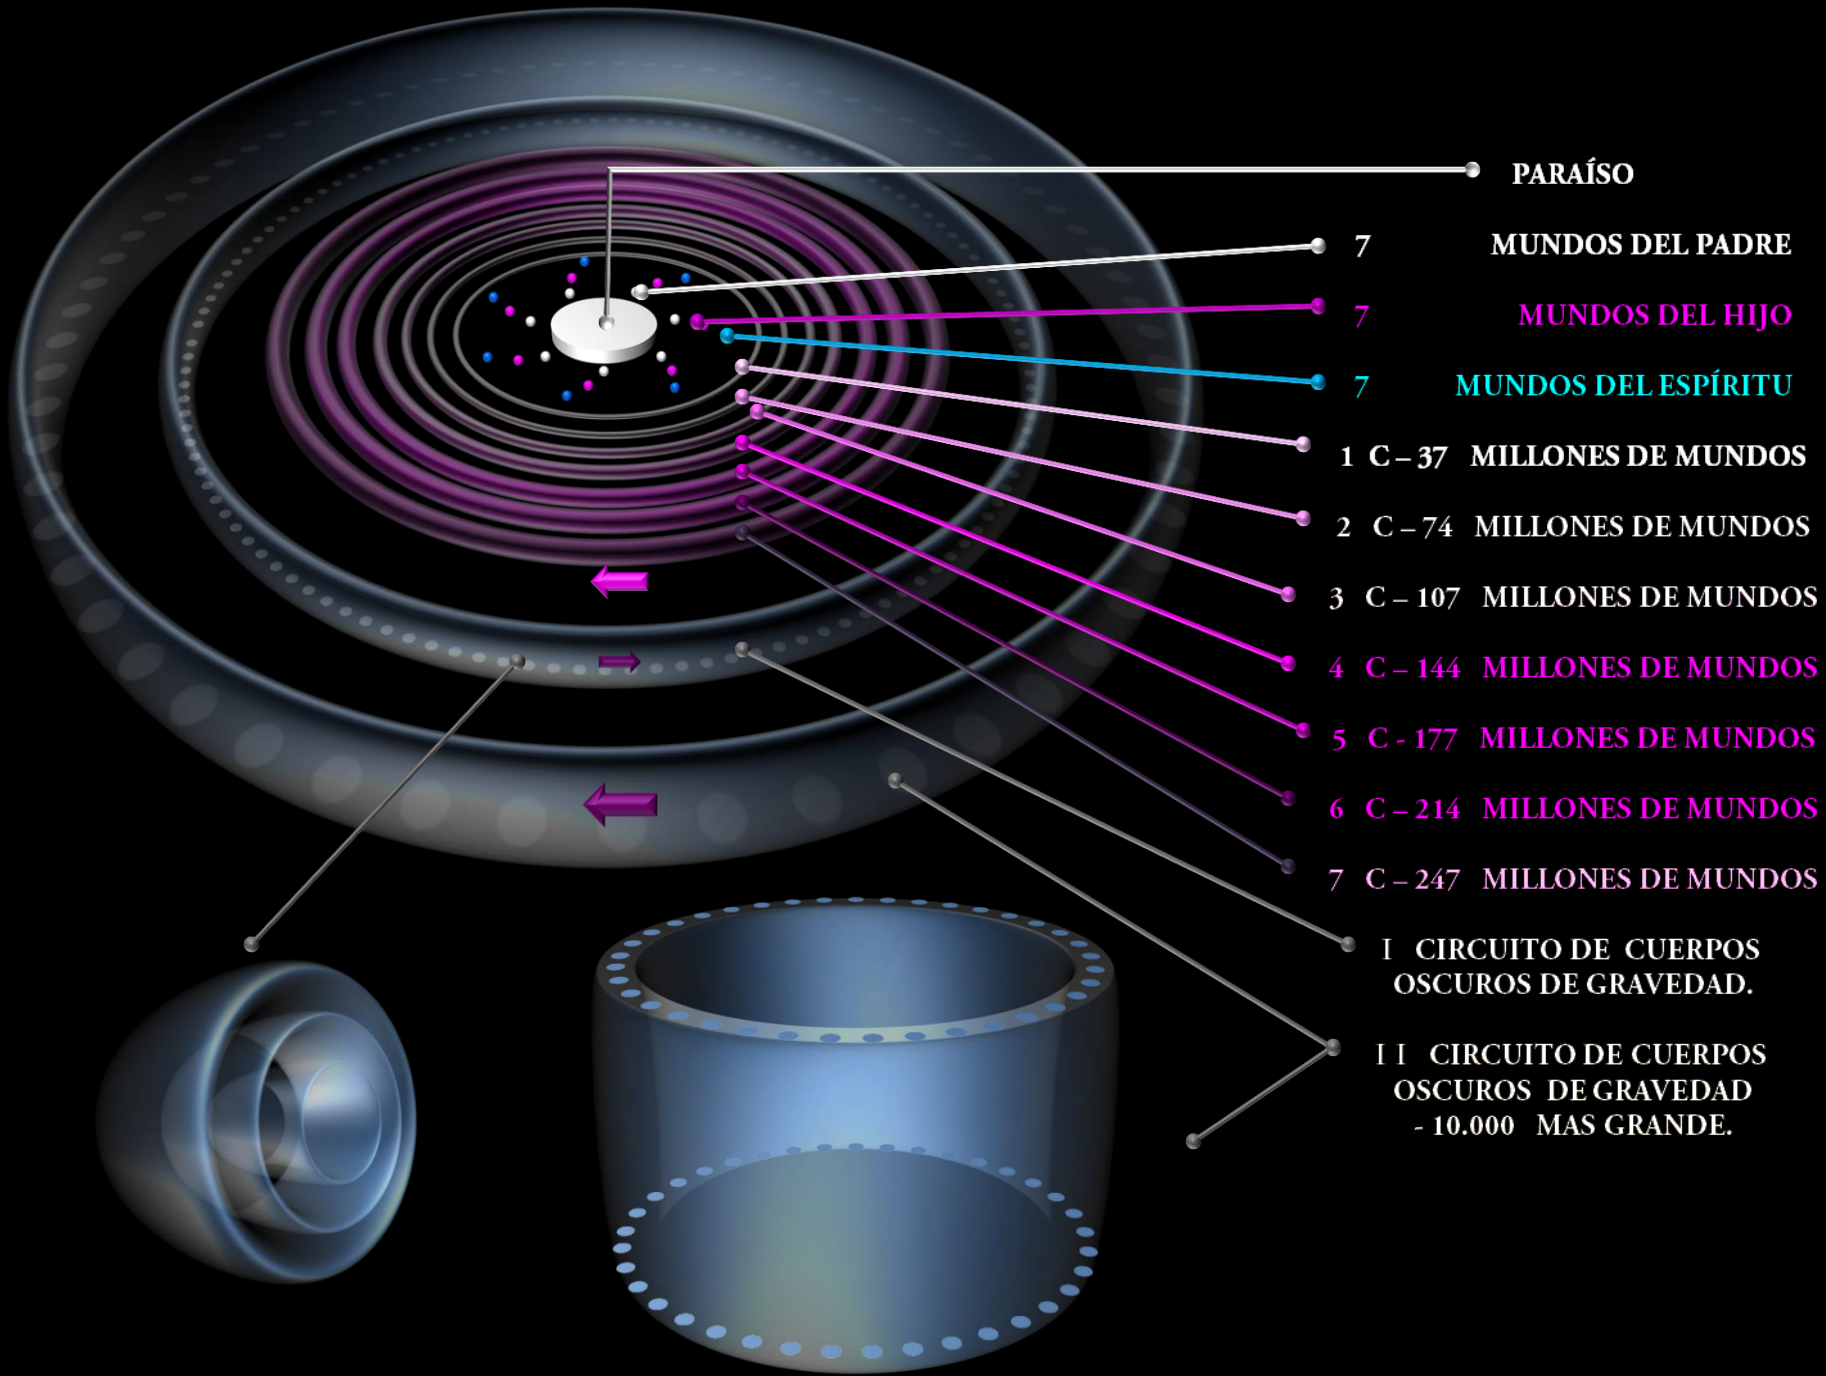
PARAÍSO

7 MUNDOS DEL PADRE

7 MUNDOS DEL HIJO

7 MUNDOS DEL ESPÍRITU

1 C – 37 MILLONES DE MUNDOS

2 C – 74 MILLONES DE MUNDOS

3 C – 107 MILLONES DE MUNDOS

4 C – 144 MILLONES DE MUNDOS

5 C - 177 MILLONES DE MUNDOS

6 C – 214 MILLONES DE MUNDOS

7 C – 247 MILLONES DE MUNDOS

I CIRCUITO DE CUERPOS OSCUROS DE GRAVEDAD.

I I CIRCUITO DE CUERPOS OSCUROS DE GRAVEDAD - 10.000 MAS GRANDE.